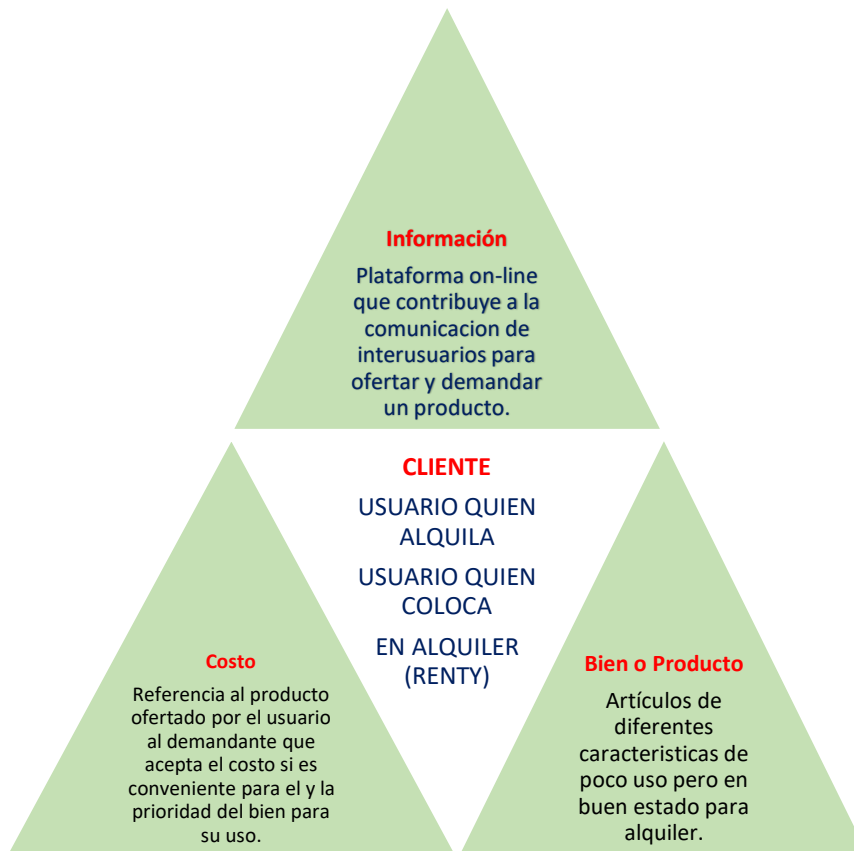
Información

Plataforma on-line que contribuye a la comunicacion de interusuarios para ofertar y demandar un producto.

CLIENTE

USUARIO QUIEN ALQUILA

USUARIO QUIEN COLOCA

EN ALQUILER (RENTY)

Costo

Referencia al producto ofertado por el usuario al demandante que acepta el costo si es conveniente para el y la prioridad del bien para su uso.

Bien o Producto

Artículos de diferentes caracteristicas de poco uso pero en buen estado para alquiler.